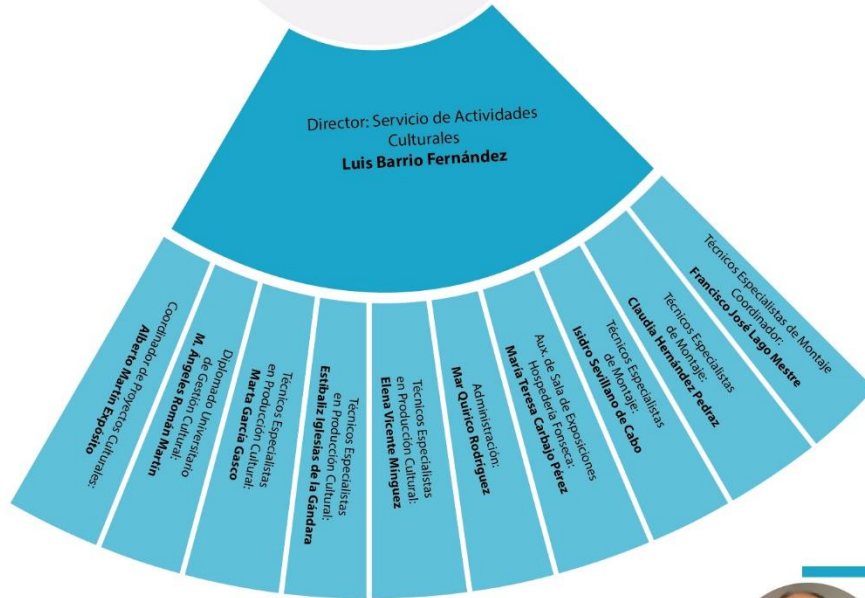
Director: Servicio de Actividades Culturales
**Luis Barrio Fernández**

Coordinador de Proyectos Culturales:
**Alberto Martín Expósito**

Diplomado Universitario de Gestión Cultural:
**M. Ángeles Román Martín**

Técnicos Especialistas en Producción Cultural:
**Marta García Gasco**

Técnicos Especialistas en Producción Cultural:
**Estibaliz Iglesias de la Gándara**

Técnicos Especialistas en Producción Cultural:
**Elena Vicente Mínguez**

Administración:
**Mar Quirico Rodríguez**

Aux. de Sala de Exposiciones Hospedería Fonseca:
**María Teresa Carbajo Pérez**

Técnicos Especialistas de Montaje:
**Isidro Sevillano de Cabo**

Técnicos Especialistas de Montaje:
**Claudia Hernández Pedraz**

Técnicos Especialistas de Montaje
Coordinador:
**Francisco José Lago Mestre**